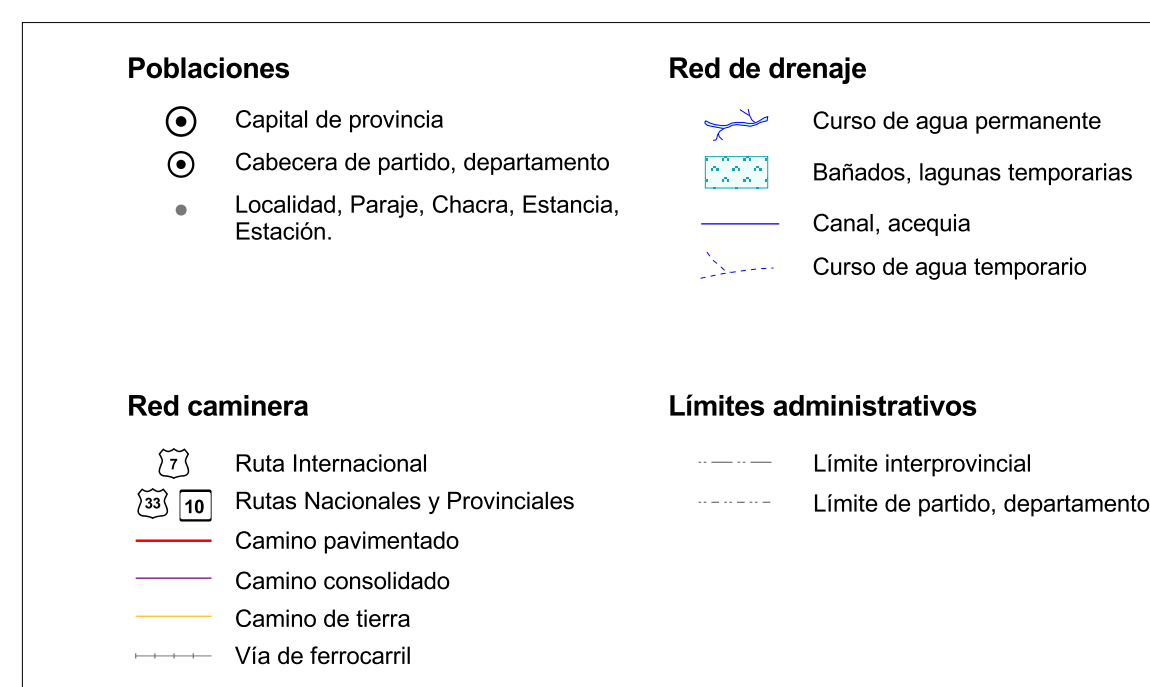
Poblaciones

Capital de provincia

Cabecera de partido, departamento

Localidad, Paraje, Chacra, Estancia, Estación.

Red de drenaje

Curso de agua permanente

Bañados, lagunas temporarias

Canal, acequia

Curso de agua temporario

Red caminera

7 Ruta Internacional

33 10 Rutas Nacionales y Provinciales

Camino pavimentado

Camino consolidado

Camino de tierra

Vía de ferrocarril

Límites administrativos

Límite interprovincial

Límite de partido, departamento